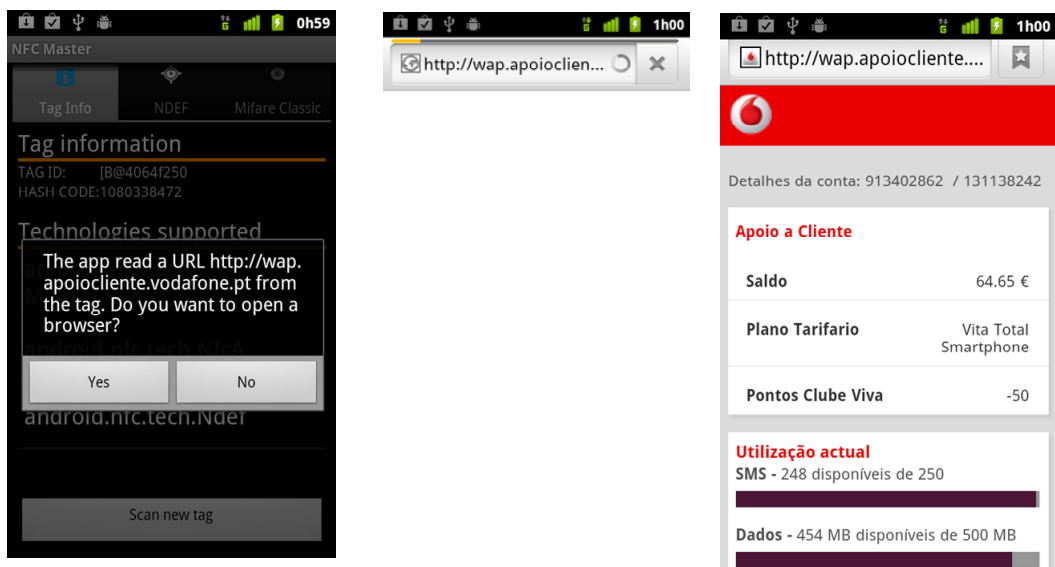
0h59

NFC Master

Tag Info

NDEF

Mifare Classic

Tag information

TAG ID: [B@4064f250

HASH CODE:1080338472

Technologies supported

The app read a URL http://wap.apoiocliente.vodafone.pt from the tag. Do you want to open a browser?

android.nfc.tech.NfcA

Yes

No

android.nfc.tech.Ndef

Scan new tag

1h00

http://wap.apoioclien...

1h00

http://wap.apoiocliente....

Detalhes da conta: 913402862 / 131138242

Apoio a Cliente

| Saldo | 64.65 € |
|---|---|
| Plano Tarifario | Vita Total Smartphone |
| Pontos Clube Viva | -50 |

Utilização actual

SMS - 248 disponíveis de 250

Dados - 454 MB disponíveis de 500 MB